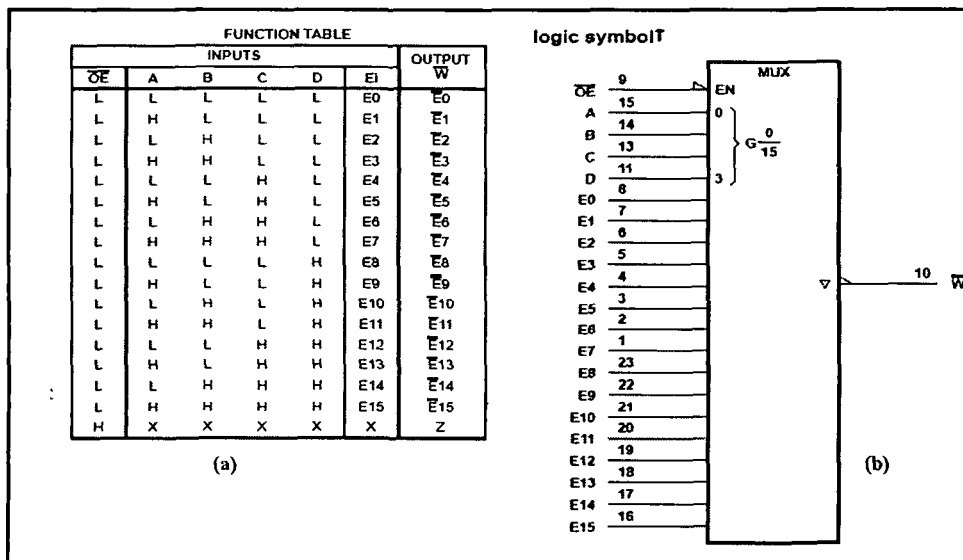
FUNCTION TABLE

| INPUTS | | | | | | OUTPUT |
|---|---|---|---|---|---|---|
| $\overline{OE}$ | A | B | C | D | Ei | $\overline{W}$ |
| L | L | L | L | L | E0 | $\overline{E0}$ |
| L | H | L | L | L | E1 | $\overline{E1}$ |
| L | L | H | L | L | E2 | $\overline{E2}$ |
| L | H | H | L | L | E3 | $\overline{E3}$ |
| L | L | L | H | L | E4 | $\overline{E4}$ |
| L | H | L | H | L | E5 | $\overline{E5}$ |
| L | L | H | H | L | E6 | $\overline{E6}$ |
| L | H | H | H | L | E7 | $\overline{E7}$ |
| L | L | L | L | H | E8 | $\overline{E8}$ |
| L | H | L | L | H | E9 | $\overline{E9}$ |
| L | L | H | L | H | E10 | $\overline{E10}$ |
| L | H | H | L | H | E11 | $\overline{E11}$ |
| L | L | L | H | H | E12 | $\overline{E12}$ |
| L | H | L | H | H | E13 | $\overline{E13}$ |
| L | L | H | H | H | E14 | $\overline{E14}$ |
| L | H | H | H | H | E15 | $\overline{E15}$ |
| H | X | X | X | X | X | Z |

(a)

logic symbolT

MUX

$\overline{OE}$ 9 EN
A 15 0
B 14
C 13 $G\frac{0}{15}$
D 11 3
E0 8
E1 7
E2 6
E3 5
E4 4
E5 3
E6 2
E7 1
E8 23
E9 22
E10 21
E11 20
E12 19
E13 18
E14 17
E15 16

10 $\overline{W}$

(b)